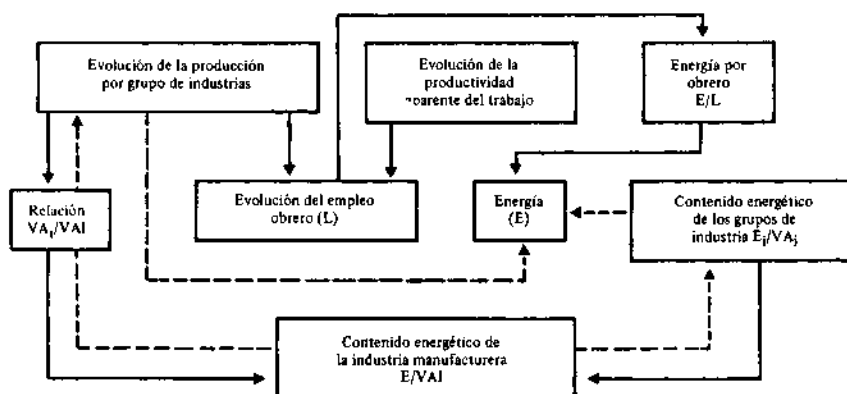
Evolución de la producción por grupo de industrias

Evolución de la productividad aparente del trabajo

Energía por obrero E/L

Relación $VA_i/VAI$

Evolución del empleo obrero (L)

Energía (E)

Contenido energético de los grupos de industria $E_i/VA_i$

Contenido energético de la industria manufacturera E/VAI